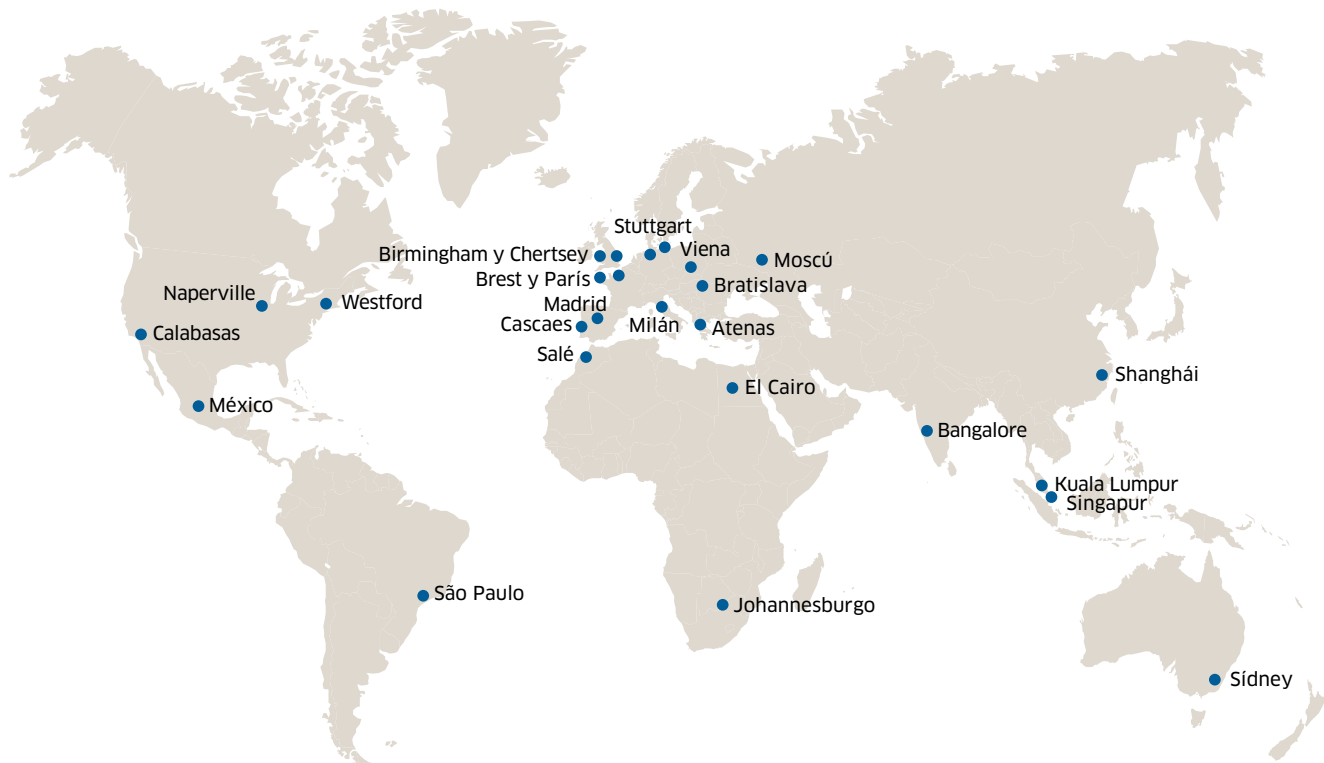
Stuttgart
Birmingham y Chertsey
Viena
Moscú
Brest y París
Bratislava
Naperville
Westford
Madrid
Cascaes
Milán
Atenas
Calabasas
Salé
Shanghái
El Cairo
México
Bangalore
Kuala Lumpur
Singapur
São Paulo
Johannesburgo
Sídney